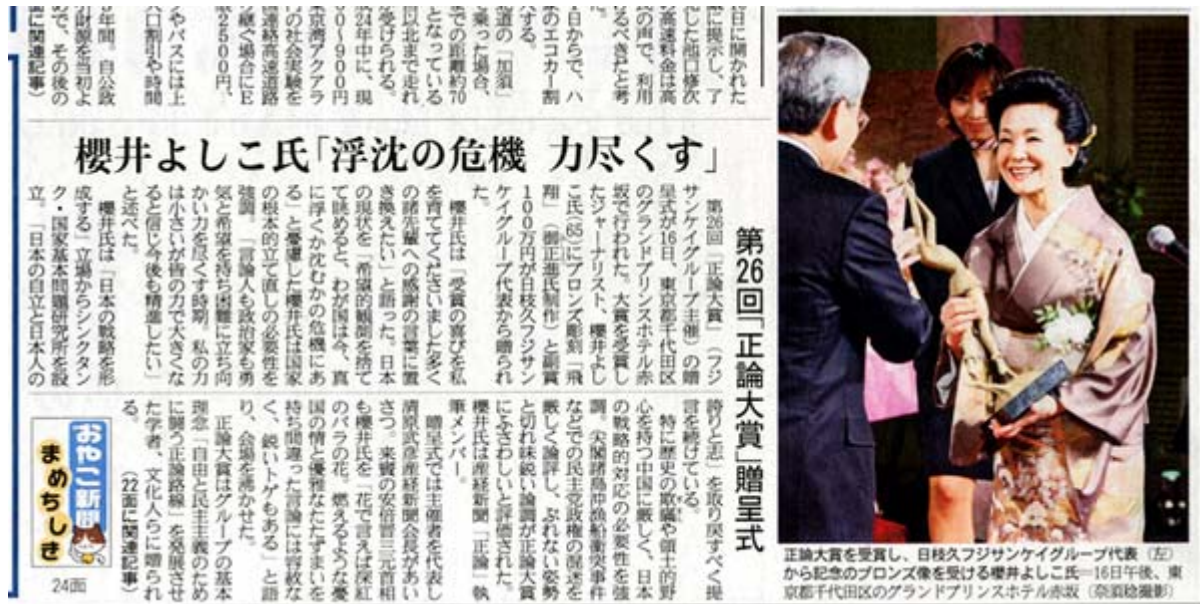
櫻井よしこ氏「浮沈の危機 力尽くす」

第26回「正論大賞」贈呈式

第26回「正論大賞」（フジサンケイグループ主催）の贈呈式が16日、東京都千代田区のグランドプリンスホテル赤坂で行われ、大賞を受賞したジャーナリスト、櫻井よしこ氏(65)にブロンズ彫刻「飛翔」（御正進氏制作）と副賞100万円が日枝久フジサンケイグループ代表から贈られた。

櫻井氏は「受賞の喜びを私を育ててくださいました多くの諸先輩への感謝の言葉に置き換えたい」と語った。日本の現状を「希望的観測を捨てて眺めると、わが国は今、真に浮くか沈むかの危機にある」と憂慮した櫻井氏は国家の根本的立て直しの必要性を強調。「言論人も政治家も勇気と希望を持ち困難に立ち向かい力を尽くす時期。私の力は小さいが皆の力で大きくなると信じ今後も精進したい」と述べた。

櫻井氏は「日本の戦略を形成する」立場からシンクタンク・国家基本問題研究所を設立。「日本の自立と日本人の誇りと志」を取り戻すべく提言を続けている。

特に歴史の歪曲や領土的野心を持つ中国に厳しく、日本の戦略的対応の必要性を強調。尖閣諸島沖漁船衝突事件などでの民主党政権の弱腰を厳しく論評し、ぶれない姿勢と切れ味鋭い論調が正論大賞にふさわしいと評価された。櫻井氏は産経新聞「正論」執筆メンバー。

贈呈式では主催者を代表し清原武彦産経新聞会長があいさつ。来賓の安倍晋三元首相も櫻井氏を「花で言えば深紅のバラの花。燃えるような愛国の情と憂国の情とを持ち間違った言論には容赦なく、鋭いトゲもある」と語り、会場を沸かせた。

正論大賞はグループの基本理念「自由と民主主義のために闘う正論路線」を発展させた学者、文化人らに贈られる。

（22面に関連記事）

正論大賞を受賞し、日枝久フジサンケイグループ代表（左）から記念のブロンズ像を受ける櫻井よしこ氏＝16日午後、東京都千代田区のグランドプリンスホテル赤坂（奈須稔撮影）

おやこ新聞 まめちしき 24面